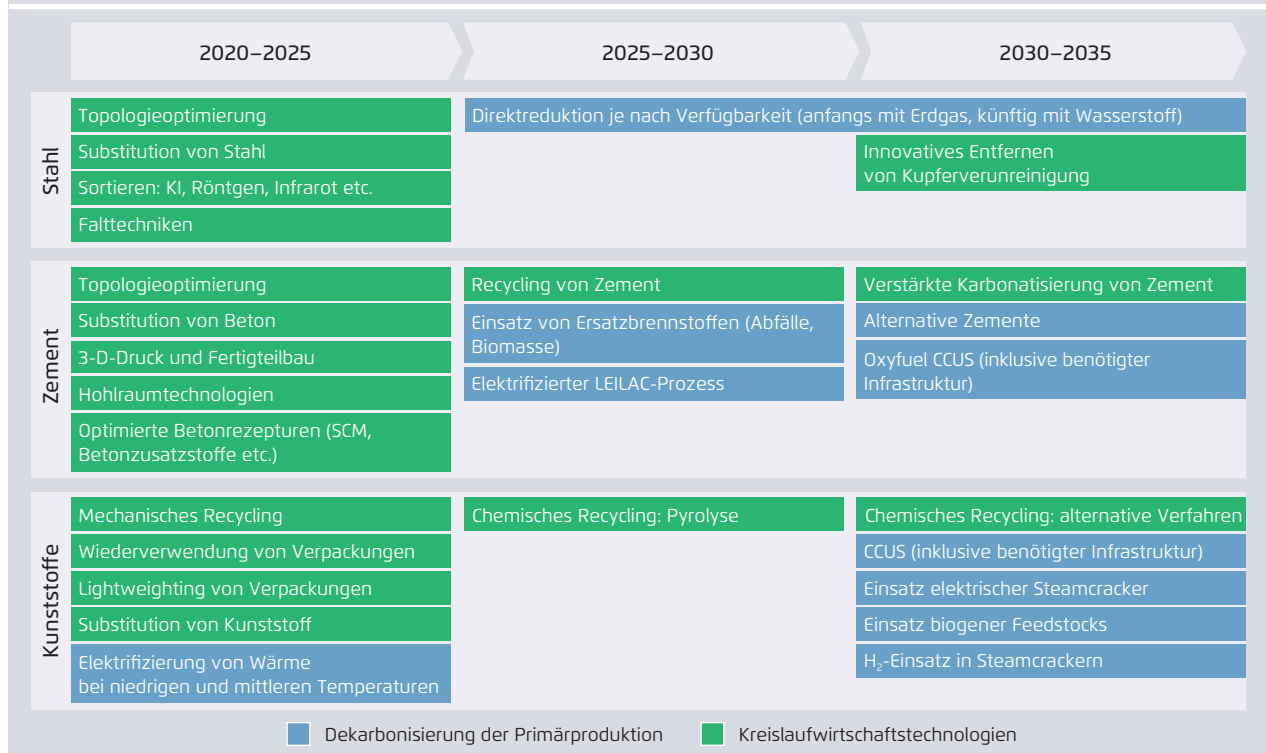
2020–2025

2025–2030

2030–2035

Stahl

Topologieoptimierung

Substitution von Stahl

Sortieren: KI, Röntgen, Infrarot etc.

Falttechniken

Direktreduktion je nach Verfügbarkeit (anfangs mit Erdgas, künftig mit Wasserstoff)

Innovatives Entfernen von Kupferverunreinigung

Zement

Topologieoptimierung

Substitution von Beton

3-D-Druck und Fertigteilbau

Hohlraumtechnologien

Optimierte Betonrezepturen (SCM, Betonzusatzstoffe etc.)

Recycling von Zement

Einsatz von Ersatzbrennstoffen (Abfälle, Biomasse)

Elektrifizierter LEILAC-Prozess

Verstärkte Karbonatisierung von Zement

Alternative Zemente

Oxyfuel CCUS (inklusive benötigter Infrastruktur)

Kunststoffe

Mechanisches Recycling

Wiederverwendung von Verpackungen

Lightweighting von Verpackungen

Substitution von Kunststoff

Elektrifizierung von Wärme bei niedrigen und mittleren Temperaturen

Chemisches Recycling: Pyrolyse

Chemisches Recycling: alternative Verfahren

CCUS (inklusive benötigter Infrastruktur)

Einsatz elektrischer Steamcracker

Einsatz biogener Feedstocks

$H_2$-Einsatz in Steamcrackern

Dekarbonisierung der Primärproduktion

Kreislaufwirtschaftstechnologien